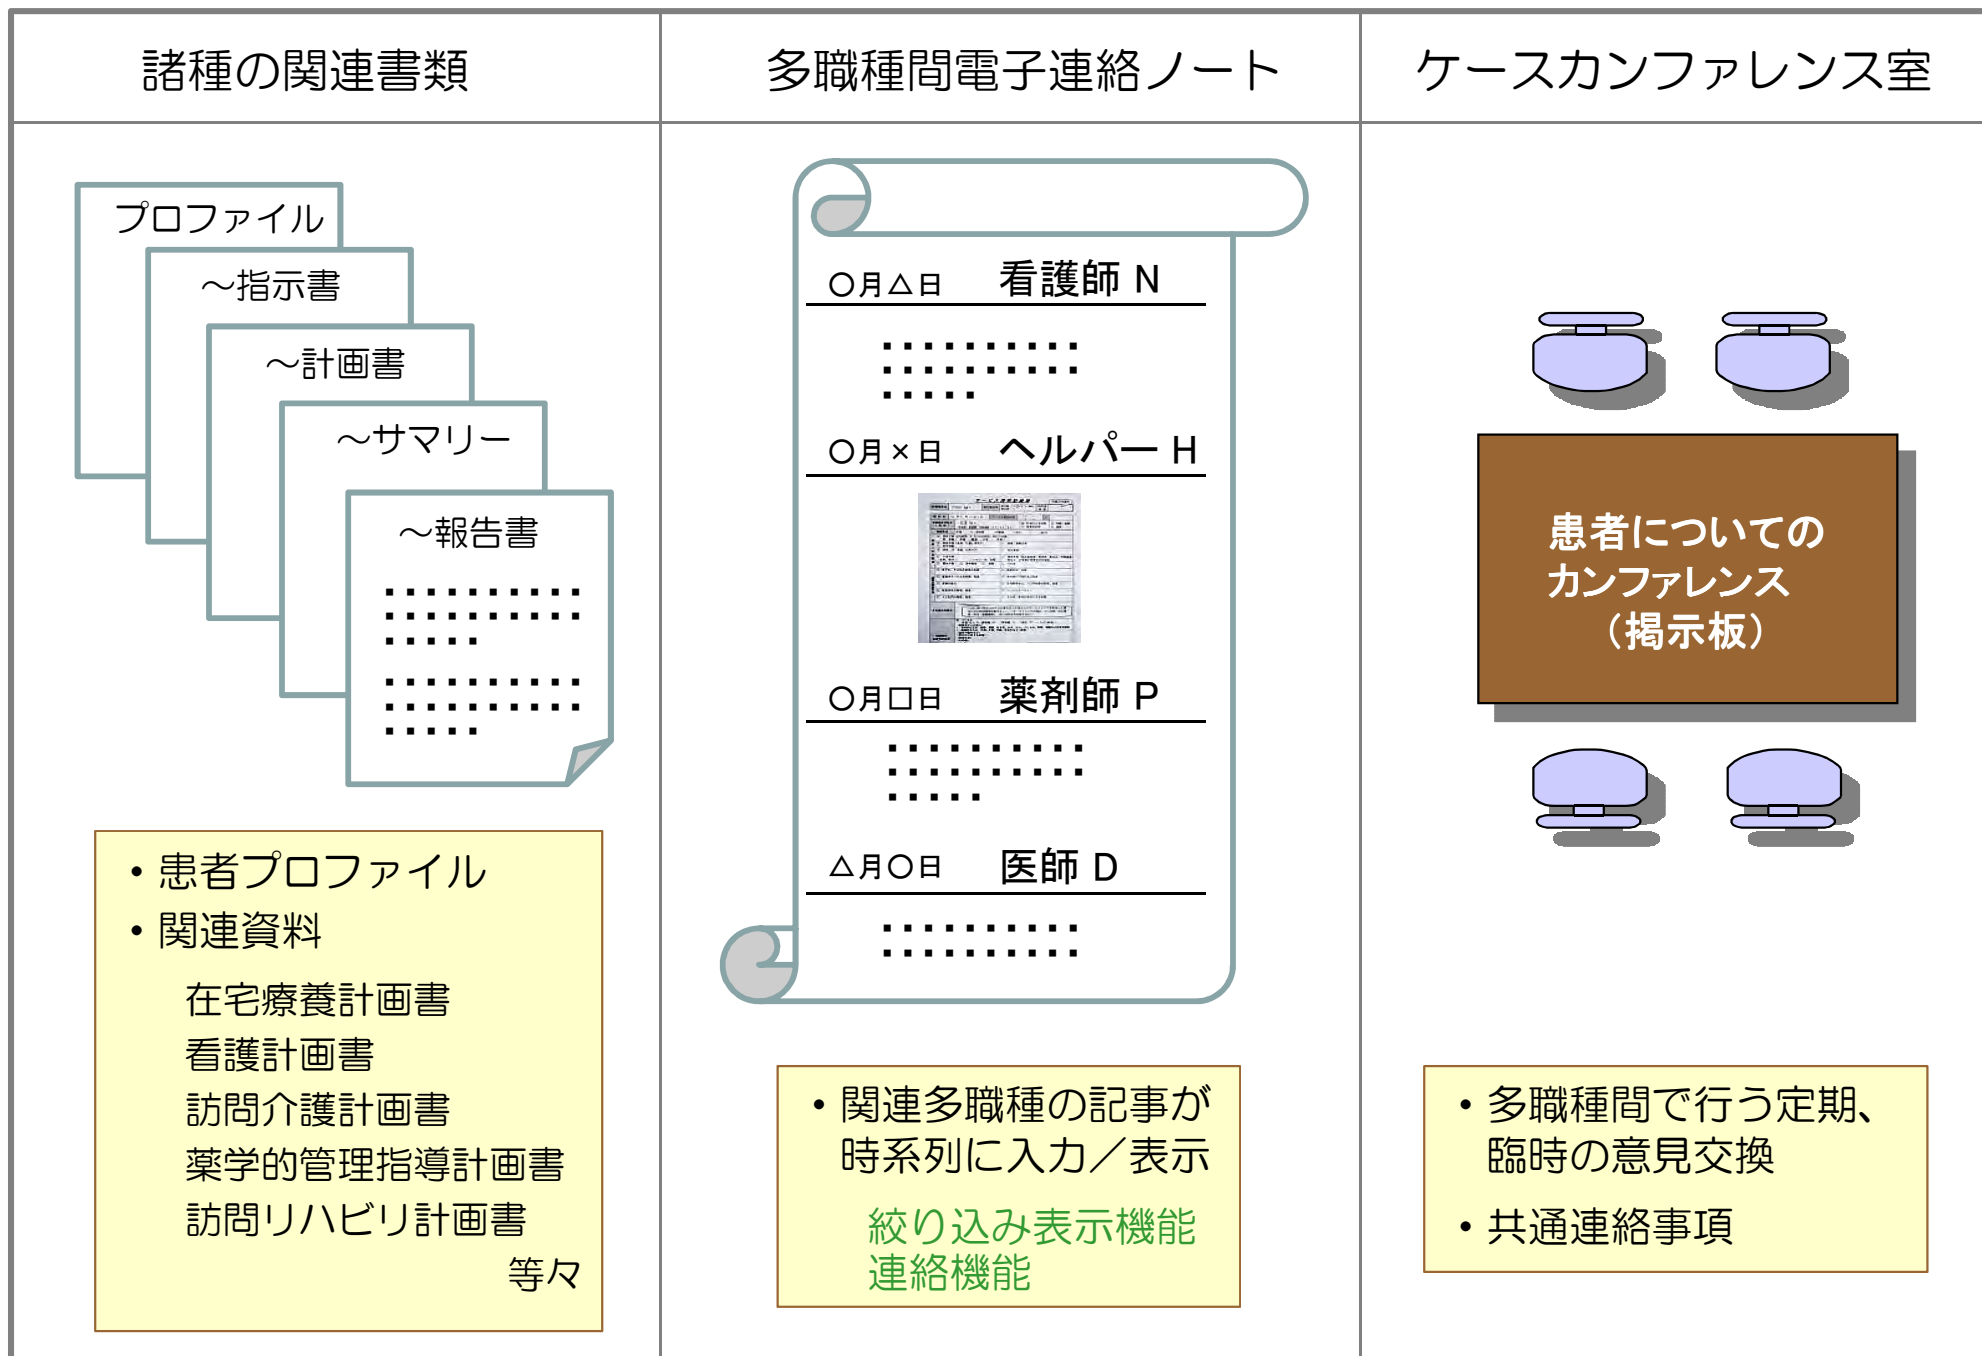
| 諸種の関連書類 | 多職種間電子連絡ノート | ケースカンファレンス室 |
|---|---|---|

プロファイル
～指示書
～計画書
～サマリー
～報告書
・・・・・・・・・・・
・・・・・・・・・・・
・・・・・
・・・・・・・・・・・
・・・・・・・・・・・
・・・・・

• 患者プロファイル
• 関連資料
在宅療養計画書
看護計画書
訪問介護計画書
薬学的管理指導計画書
訪問リハビリ計画書
等々

○月△日 看護師 N
・・・・・・・・・・・
・・・・・・・・・・・
・・・・・
○月×日 ヘルパー H
○月□日 薬剤師 P
・・・・・・・・・・・
・・・・・・・・・・・
・・・・・
△月○日 医師 D
・・・・・・・・・・・
・・・・・・・・・・・

• 関連多職種の記事が時系列に入力／表示
絞り込み表示機能
連絡機能

患者についての
カンファレンス
（掲示板）

• 多職種間で行う定期、臨時の意見交換
• 共通連絡事項